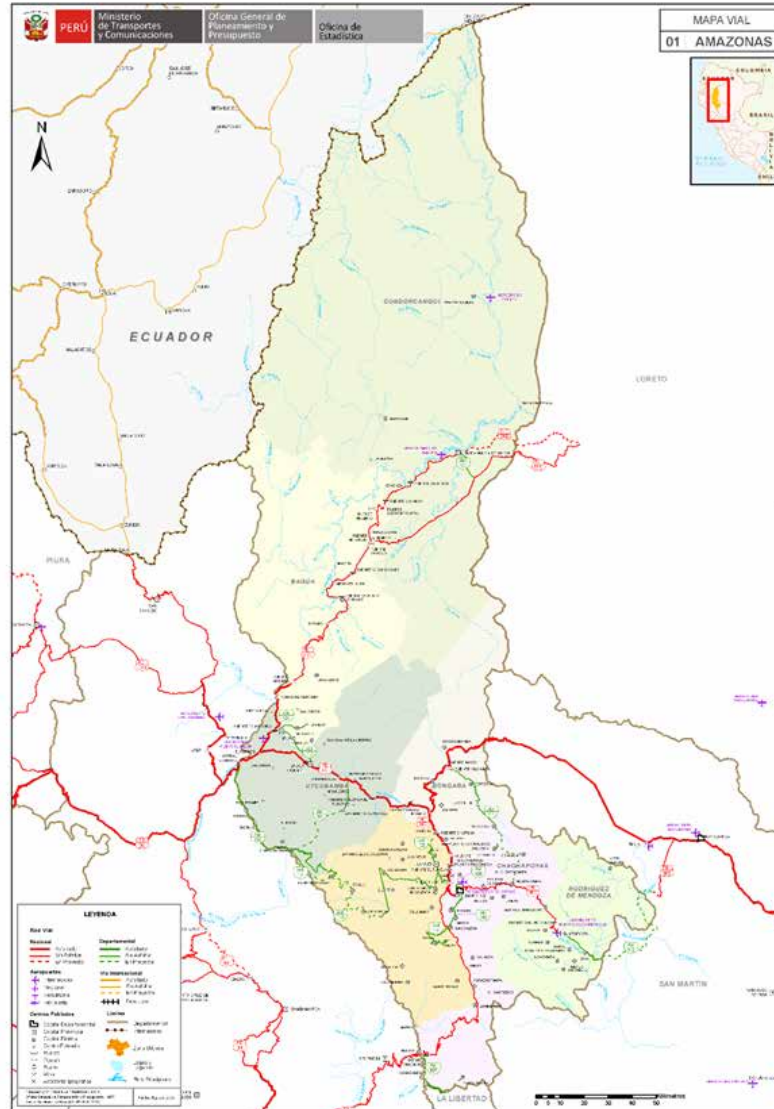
PERÚ Ministerio de Transportes y Comunicaciones Oficina General de Planeamiento y Presupuesto Oficina de Estadística

MAPA VIAL
01 AMAZONAS

COLOMBIA
BRASIL

N

ECUADOR

CONDORCANQUI

LORETO

BAGUA

PIURA

UTCUBAMBA

BONGARA

CHACHAPOYAS

RODRIGUEZ DE MENDOZA

LUYA

SAN MARTIN

LA LIBERTAD

LEYENDA

Red Vial
Nacional
Departamental
Aeropuertos
Vía Internacional
Centros Poblados
Límites

0 5 10 20 30 40 50 Kilómetros